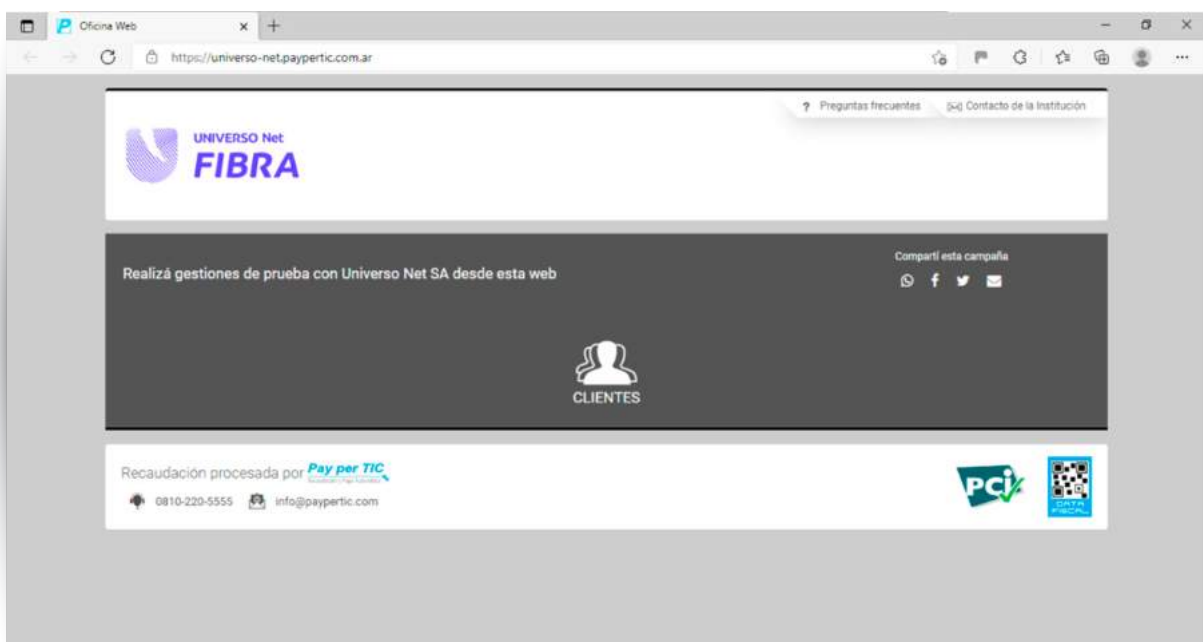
Oficina Web

https://universo-net.paypertic.com.ar

? Preguntas frecuentes
Contacto de la Institución

UNIVERSO Net
FIBRA

Realizá gestiones de prueba con Universo Net SA desde esta web

Compartí esta campaña

CLIENTES

Recaudación procesada por Pay per TIC

0810-220-5555
info@paypertic.com

PCI

DATA FISCAL